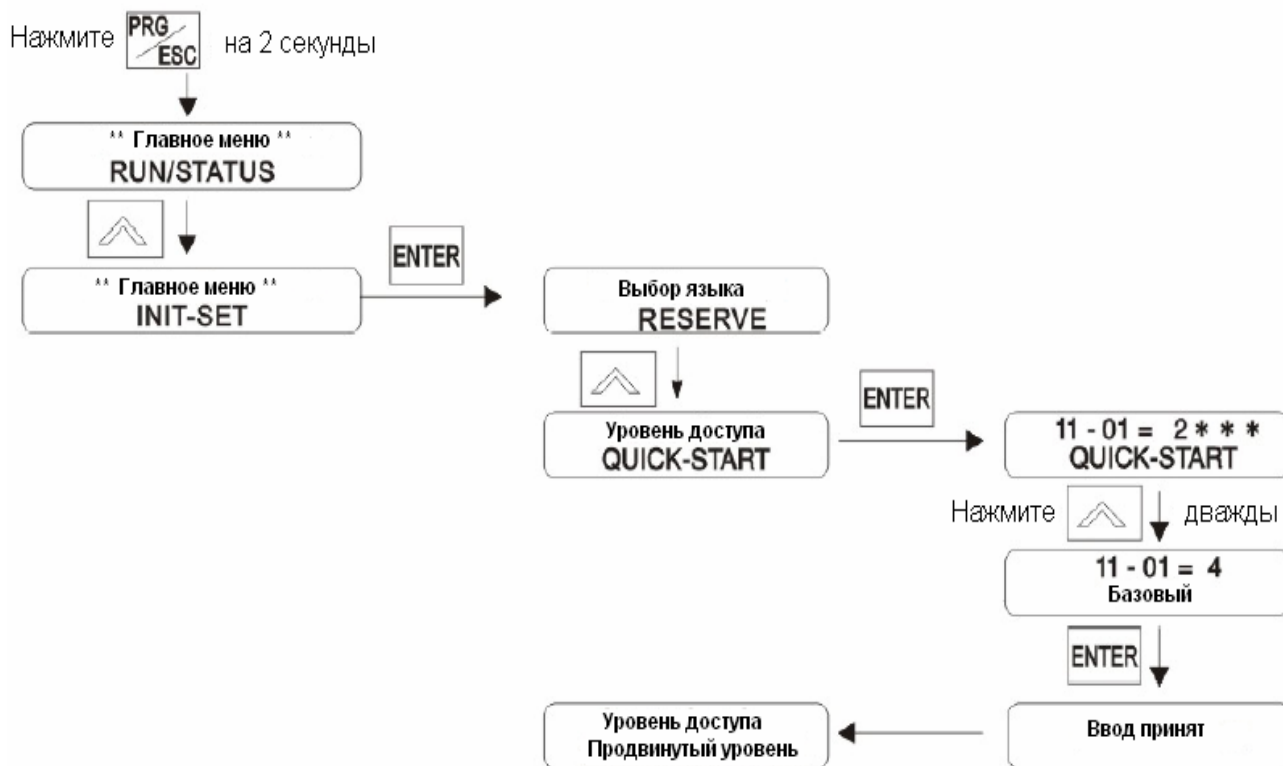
Нажмите PRG/ESC на 2 секунды

** Главное меню **
RUN/STATUS

** Главное меню **
INIT-SET

ENTER

Выбор языка
RESERVE

ENTER

Уровень доступа
QUICK-START

11 - 01 = 2 * * *
QUICK-START

Нажмите дважды

11 - 01 = 4
Базовый

ENTER

Ввод принят

Уровень доступа
Продвинутый уровень